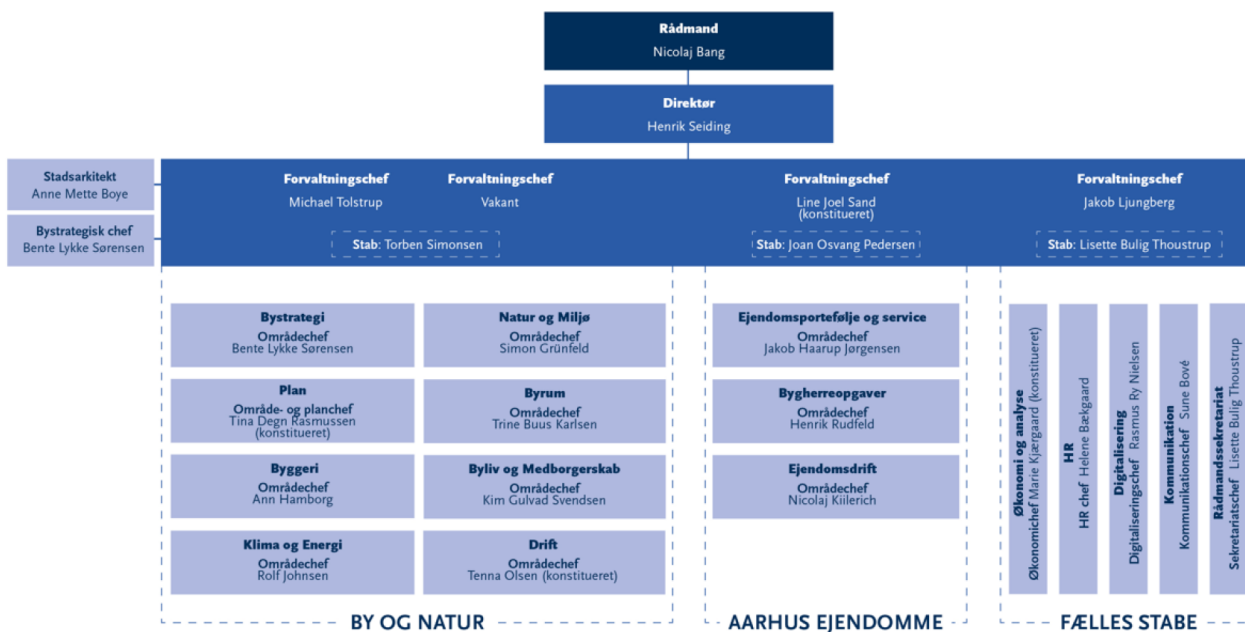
Rådmand
Nicolaj Bang

Direktør
Henrik Seiding

Stadsarkitekt
Anne Mette Boye

Bystrategisk chef
Bente Lykke Sørensen

Forvaltningschef
Michael Tolstrup

Forvaltningschef
Vakant

Stab: Torben Simonsen

Forvaltningschef
Line Joel Sand
(konstitueret)

Stab: Joan Osvang Pedersen

Forvaltningschef
Jakob Ljungberg

Stab: Lisette Bulig Thoustrup

Bystrategi
Områdechef
Bente Lykke Sørensen

Natur og Miljø
Områdechef
Simon Grünfeld

Plan
Område- og planchef
Tina Degn Rasmussen
(konstitueret)

Byrum
Områdechef
Trine Buus Karlsen

Byggeri
Områdechef
Ann Hamborg

Byliv og Medborgerskab
Områdechef
Kim Gulvad Svendsen

Klima og Energi
Områdechef
Rolf Johnsen

Drift
Områdechef
Tenna Olsen (konstitueret)

Ejendomsportefølje og service
Områdechef
Jakob Haarup Jørgensen

Bygherreopgaver
Områdechef
Henrik Rudfeld

Ejendomsdrift
Områdechef
Nicolaj Kiilerich

Økonomi og analyse
Økonomichef Marie Kjærgaard (konstitueret)

HR
HR chef Helene Bækgaard

Digitalisering
Digitaliseringschef Rasmus Ry Nielsen

Kommunikation
Kommunikationschef Sune Bové

Rådmandssekretariat
Sekretariatschef Lisette Bulig Thoustrup

BY OG NATUR

AARHUS EJENDOMME

FÆLLES STABE